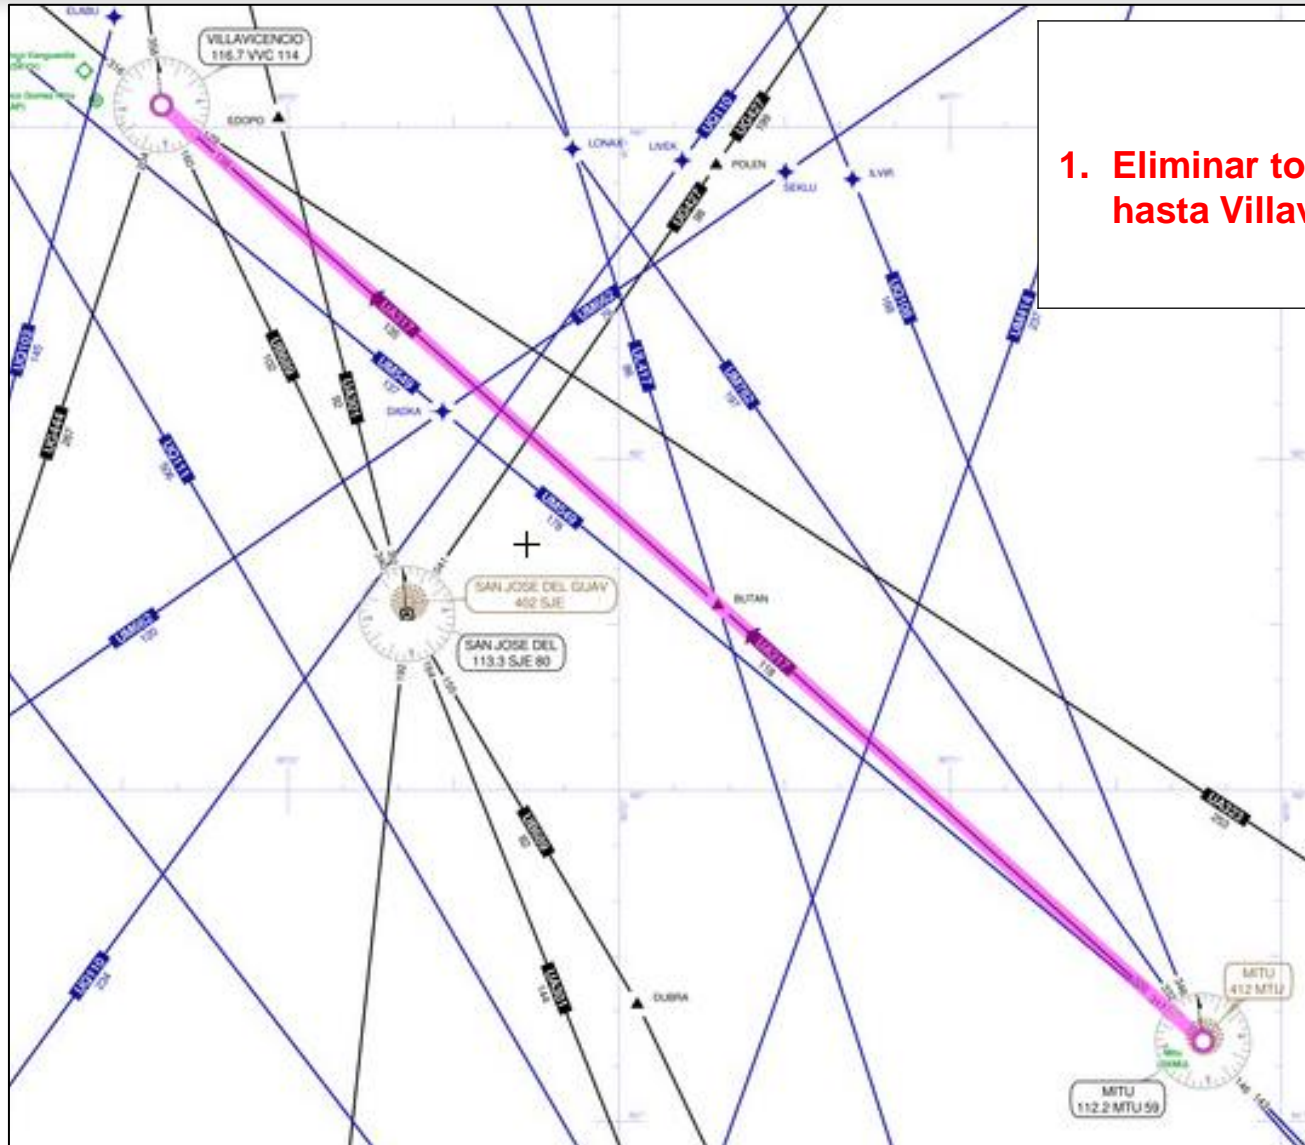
VILLAVICENCIO
116.7 VVC 114

EDOPO

LONAX

LIVEK

POLEN

SEKLU

ILVIR

1. Eliminar to
hasta Villav

DADKA

SAN JOSE DEL GUAV
402 SJE

SAN JOSE DEL
113.3 SJE 80

BUTAN

DUBRA

MITU
412 MTU

MITU
112.2 MTU 59